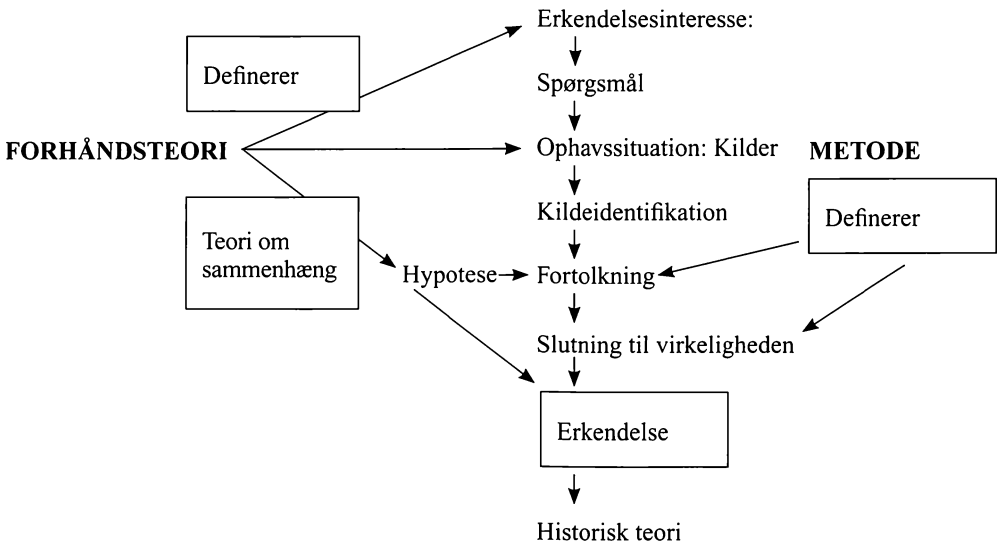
Erkendelsesinteresse:

Definerer

Spørgsmål

FORHÅNDSTEORI

Ophavssituation: Kilder

METODE

Kildeidentifikation

Definerer

Teori om sammenhæng

Hypotese

Fortolkning

Slutning til virkeligheden

Erkendelse

Historisk teori